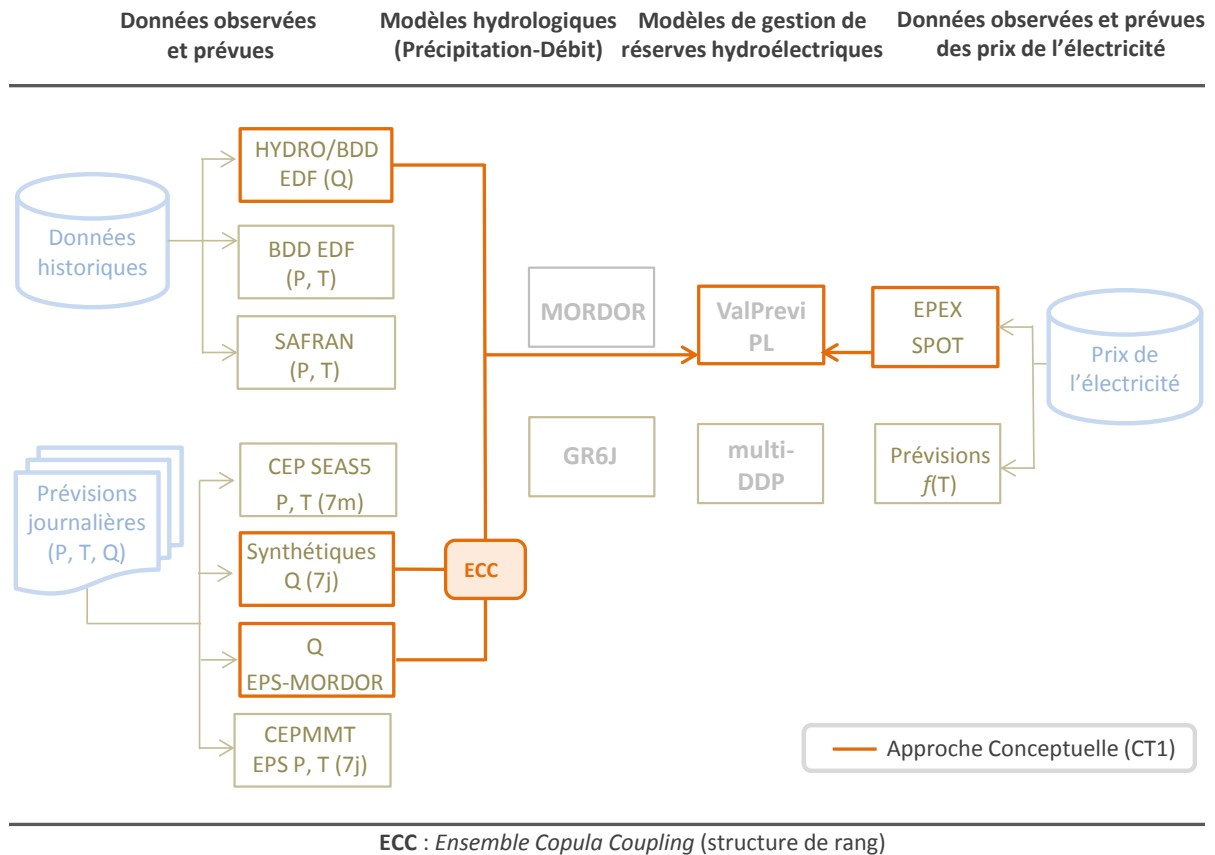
Données observées et prévues

Modèles hydrologiques (Précipitation-Débit)

Modèles de gestion de réserves hydroélectriques

Données observées et prévues des prix de l'électricité

Données historiques

HYDRO/BDD EDF (Q)

BDD EDF (P, T)

SAFRAN (P, T)

Prévisions journalières (P, T, Q)

CEP SEAS5 P, T (7m)

Synthétiques Q (7j)

Q EPS-MORDOR

CEPMMT EPS P, T (7j)

ECC

MORDOR

GR6J

ValPrevi PL

multi-DDP

EPEX SPOT

Prévisions $f$(T)

Prix de l'électricité

Approche Conceptuelle (CT1)

**ECC** : *Ensemble Copula Coupling* (structure de rang)